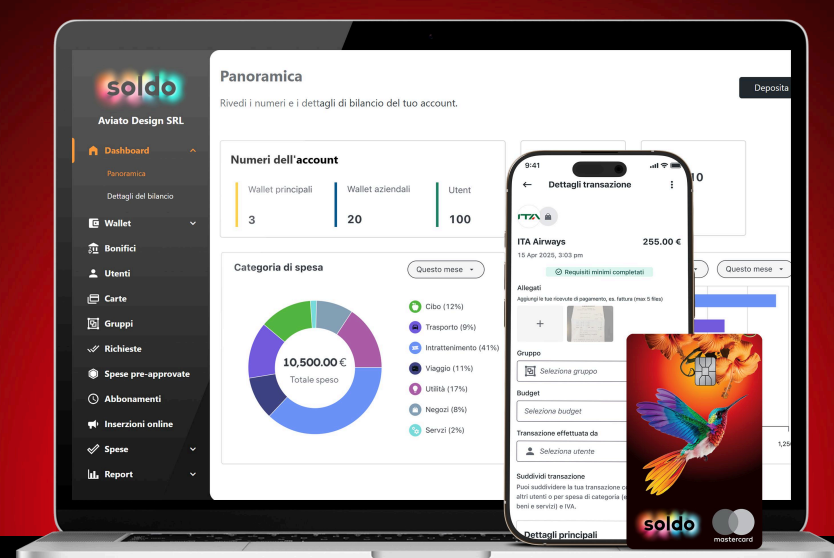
soldo

Aviato Design SRL

Dashboard
Panoramica
Dettagli del bilancio
Wallet
Bonifici
Utenti
Carte
Gruppi
Richieste
Spese pre-approvate
Abbonamenti
Inserzioni online
Spese
Report

Panoramica

Rivedi i numeri e i dettagli di bilancio del tuo account.

Deposita

Numeri dell'account

| Wallet principali | Wallet aziendali | Utent |
|---|---|---|
| 3 | 20 | 100 |

10

Categoria di spesa

Questo mese

10,500.00 €
Totale speso

Cibo (12%)
Trasporto (9%)
Intrattenimento (41%)
Viaggio (11%)
Utilità (17%)
Negozi (8%)
Servizi (2%)

Questo mese

1,25

9:41

Dettagli transazione

ITA

ITA Airways 255.00 €

15 Apr 2025, 3:03 pm

Requisiti minimi completati

Allegati

Aggiungi le tue ricevute di pagamento, es. fattura (max 5 files)

+

Gruppo

Seleziona gruppo

Budget

Seleziona budget

Transazione effettuata da

Seleziona utente

Suddividi transazione

Puoi suddividere la tua transazione c altri utenti o per spesa di categoria (e beni e servizi) e IVA.

Dettagli principali

soldo

mastercard